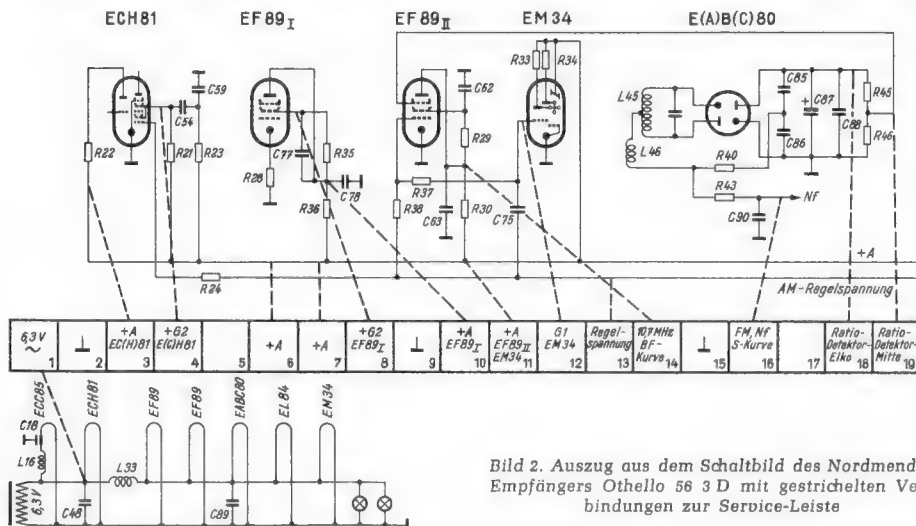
ECH81 EF89$_I$ EF89$_{II}$ EM34 E(A)B(C)80

C59 C54 R22 R21 R23 C77 R35 R28 C78 R36 C62 R29 R37 R38 C63 R30 C75 R33 R34 L45 L46 C85 C86 C87 C88 R45 R46 R40 R43 Nf C90 R24 +A AM-Regelspannung

| $\underset{\sim}{6,3V}$ 1 | ⊥ 2 | +A EC(H)81 3 | +G2 E(C)H81 4 | 5 | +A 6 | +A 7 | +G2 EF89$_I$ 8 | ⊥ 9 | +A EF89$_I$ 10 | +A EF89$_{II}$ EM34 11 | G1 EM34 12 | Regelspannung 13 | 10,7 MHz BF-Kurve 14 | ⊥ 15 | FM, Nf S-Kurve 16 | 17 | Ratio-Detektor-Elko 18 | Ratio-Detektor-Mitte 19 |

ECC85 ECH81 EF89 EF89 EABC80 EL84 EM34
C18 L16 6,3V C48 L33 C89

Bild 2. Auszug aus dem Schaltbild des Nordmend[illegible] Empfängers Othello 56 3 D mit gestrichelten Ve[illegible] bindungen zur Service-Leiste